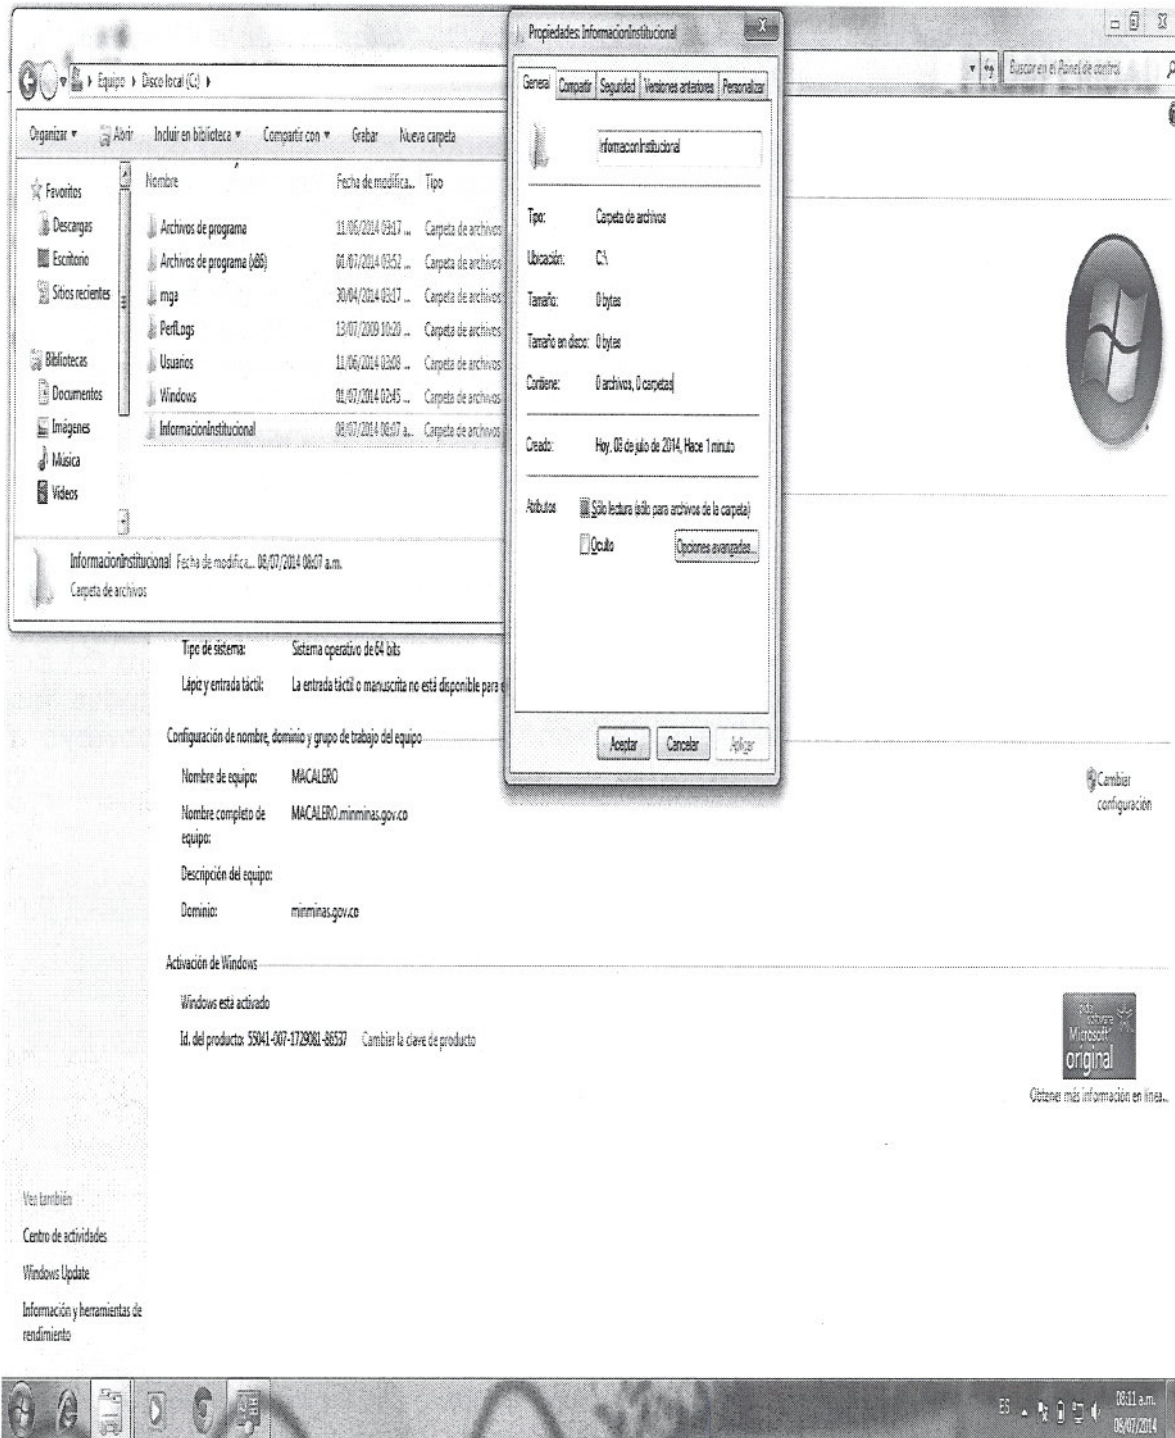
Equipo ▸ Disco local (C:) ▸

Organizar ▾ Abrir Incluir en biblioteca ▾ Compartir con ▾ Grabar Nueva carpeta

Favoritos
Descargas
Escritorio
Sitios recientes

Bibliotecas
Documentos
Imágenes
Música
Videos

| Nombre | Fecha de modifica... | Tipo |
|---|---|---|
| Archivos de programa | 11/06/2014 03:17 ... | Carpeta de archivos |
| Archivos de programa (x86) | 01/07/2014 03:52 ... | Carpeta de archivos |
| mga | 30/04/2014 03:17 ... | Carpeta de archivos |
| PerfLogs | 13/07/2009 10:20 ... | Carpeta de archivos |
| Usuarios | 11/06/2014 02:08 ... | Carpeta de archivos |
| Windows | 01/07/2014 02:45 ... | Carpeta de archivos |
| InformacionInstitucional | 08/07/2014 08:07 a... | Carpeta de archivos |

InformacionInstitucional Fecha de modifica... 08/07/2014 08:07 a.m.
Carpeta de archivos

Propiedades: InformacionInstitucional

General Compartir Seguridad Versiones anteriores Personalizar

InformacionInstitucional

Tipo: Carpeta de archivos
Ubicación: C:\
Tamaño: 0 bytes
Tamaño en disco: 0 bytes
Contiene: 0 archivos, 0 carpetas

Creado: Hoy, 08 de julio de 2014, Hace 1 minuto

Atributos Sólo lectura (sólo para archivos de la carpeta)
Oculto Opciones avanzadas...

Aceptar Cancelar Aplicar

Buscar en el Panel de control

Tipo de sistema: Sistema operativo de 64 bits
Lápiz y entrada táctil: La entrada táctil o manuscrita no está disponible para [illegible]

Configuración de nombre, dominio y grupo de trabajo del equipo
Nombre de equipo: MACALERO
Nombre completo de equipo: MACALERO.minminas.gov.co
Descripción del equipo:
Dominio: minminas.gov.co

Cambiar configuración

Activación de Windows
Windows está activado
Id. del producto: 55041-007-1729081-86537 Cambiar la clave de producto

Software Microsoft original
Obtener más información en línea...

Vea también
Centro de actividades
Windows Update
Información y herramientas de rendimiento

ES 08:11 a.m. 08/07/2014